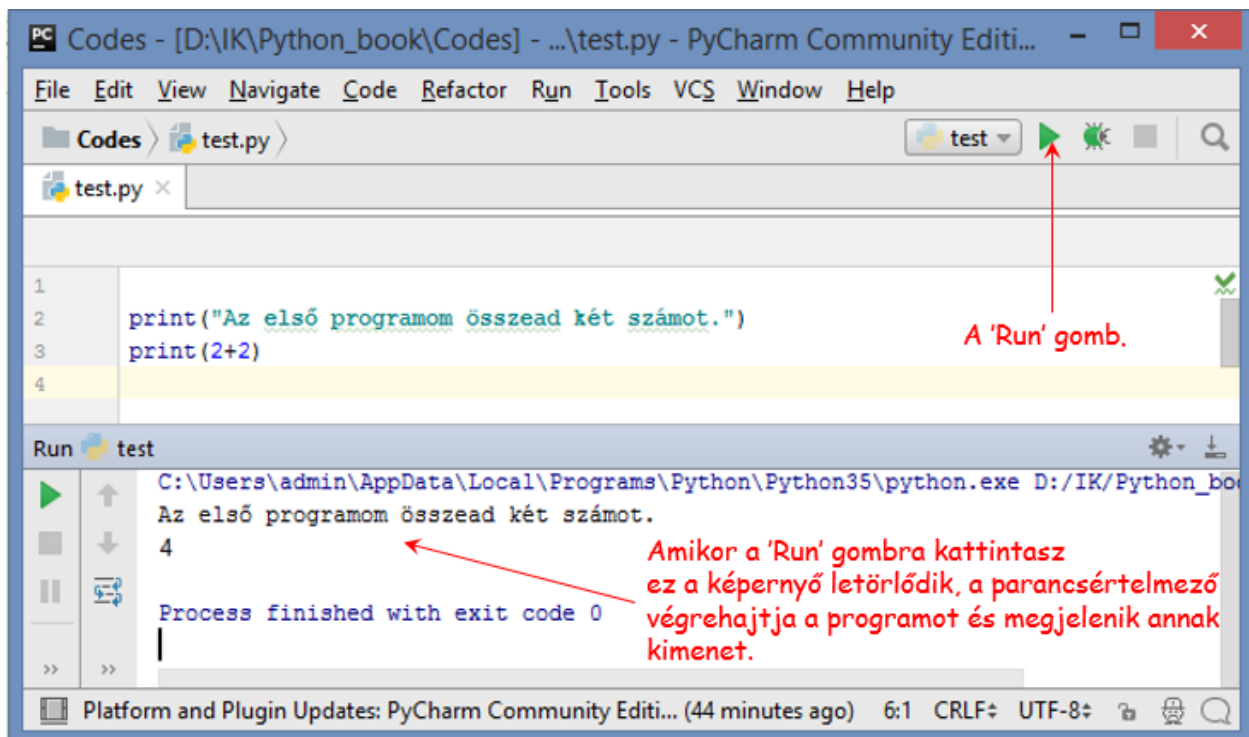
PC Codes - [D:\IK\Python_book\Codes] - ...\test.py - PyCharm Community Editi...

File Edit View Navigate Code Refactor Run Tools VCS Window Help

Codes 〉 test.py 〉

test ▾

test.py ×

1
2 print("Az első programom összead két számot.")
3 print(2+2)
4

A 'Run' gomb.

Run test

C:\Users\admin\AppData\Local\Programs\Python\Python35\python.exe D:/IK/Python_bo
Az első programom összead két számot.
4

Process finished with exit code 0

Amikor a 'Run' gombra kattintasz ez a képernyő letörlődik, a parancsértelmező végrehajtja a programot és megjelenik annak kimenet.

Platform and Plugin Updates: PyCharm Community Editi... (44 minutes ago) 6:1 CRLF÷ UTF-8÷